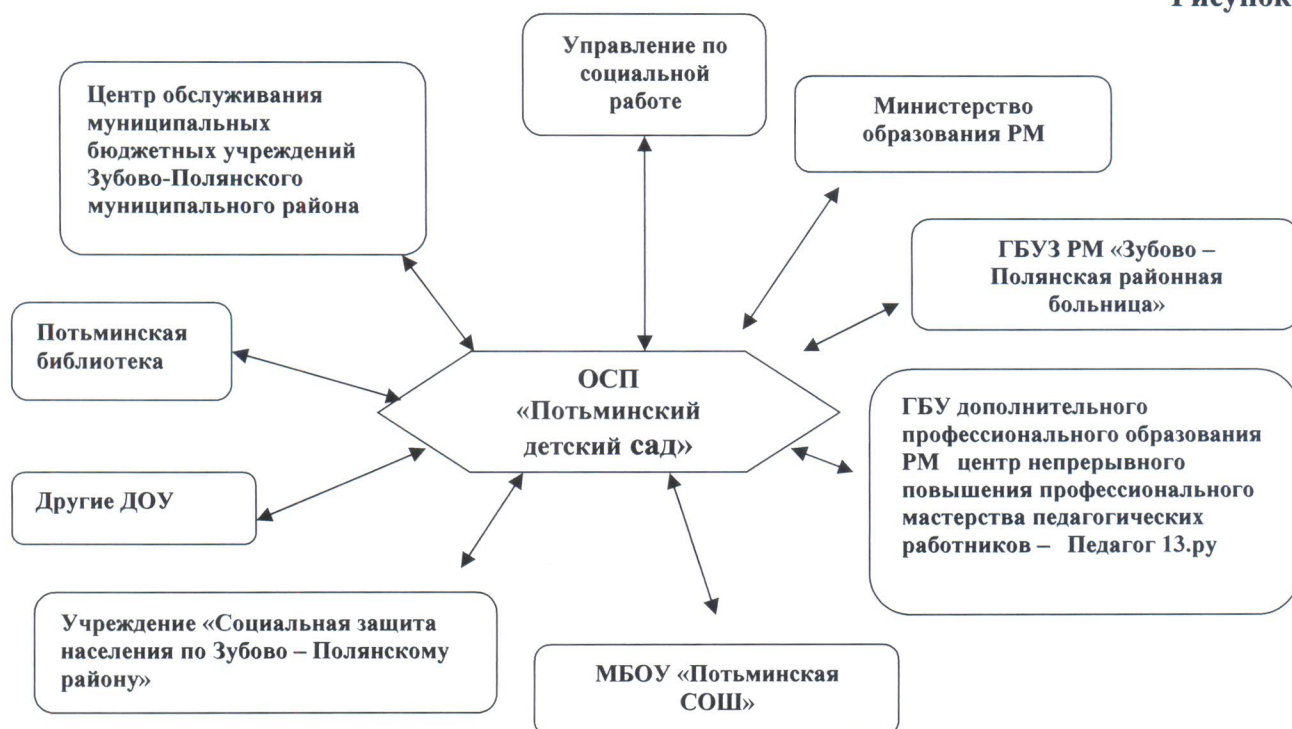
Рисунок

Управление по социальной работе

Центр обслуживания муниципальных бюджетных учреждений Зубово-Полянского муниципального района

Министерство образования РМ

ГБУЗ РМ «Зубово – Полянская районная больница»

Потьминская библиотека

ОСП «Потьминский детский сад»

ГБУ дополнительного профессионального образования РМ центр непрерывного повышения профессионального мастерства педагогических работников – Педагог 13.ру

Другие ДОУ

Учреждение «Социальная защита населения по Зубово – Полянскому району»

МБОУ «Потьминская СОШ»